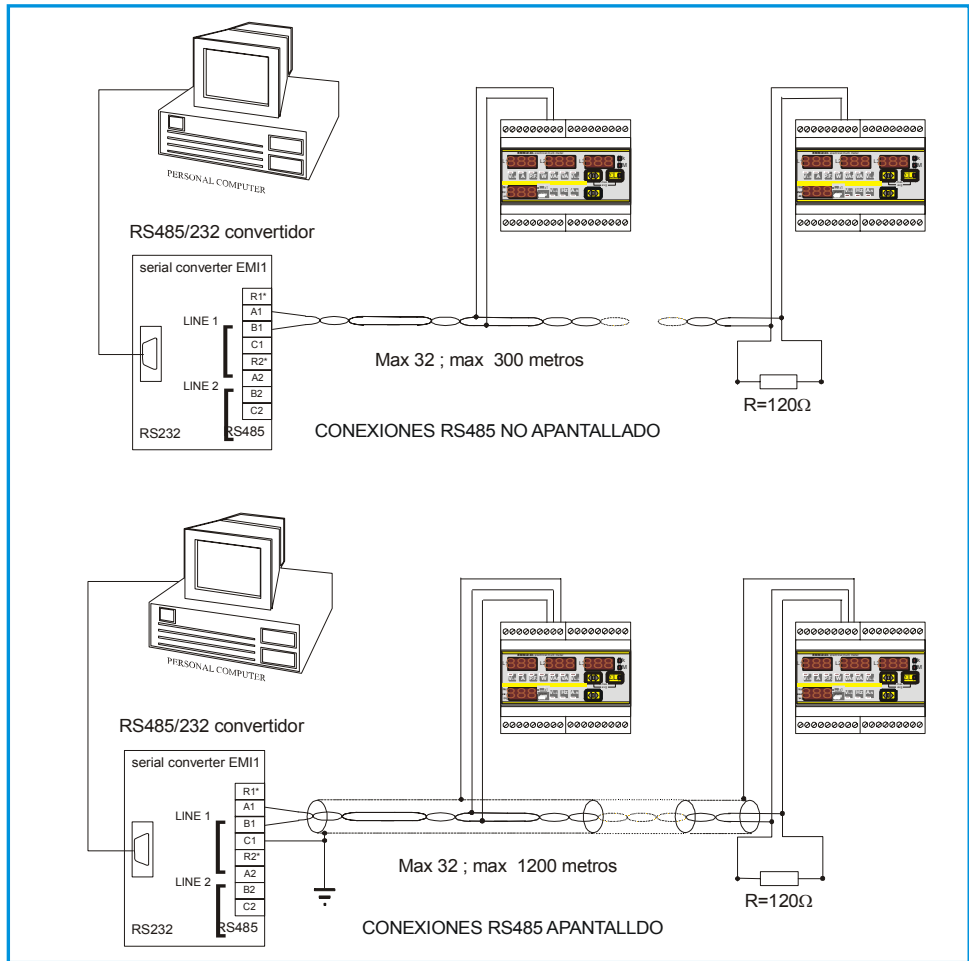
PERSONAL COMPUTER

RS485/232 convertidor

serial converter EMI1

R1*
A1
B1
C1
R2*
A2
B2
C2

LINE 1

LINE 2

RS232

RS485

Max 32 ; max 300 metros

R=120Ω

CONEXIONES RS485 NO APANTALLADO

PERSONAL COMPUTER

RS485/232 convertidor

serial converter EMI1

R1*
A1
B1
C1
R2*
A2
B2
C2

LINE 1

LINE 2

RS232

RS485

Max 32 ; max 1200 metros

R=120Ω

CONEXIONES RS485 APANTALLDO